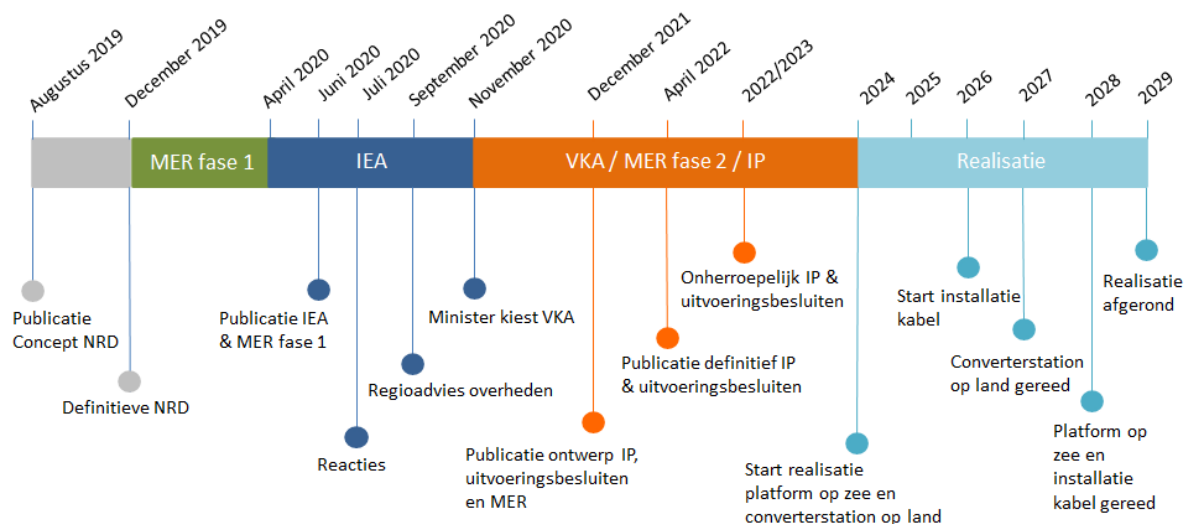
Augustus 2019
December 2019
April 2020
Juni 2020
Juli 2020
September 2020
November 2020
December 2021
April 2022
2022/2023
2024
2025
2026
2027
2028
2029

MER fase 1
IEA
VKA / MER fase 2 / IP
Realisatie

Publicatie Concept NRD
Definitieve NRD
Publicatie IEA & MER fase 1
Reacties
Regioadvies overheden
Minister kiest VKA
Publicatie ontwerp IP, uitvoeringsbesluiten en MER
Publicatie definitief IP & uitvoeringsbesluiten
Onherroepelijk IP & uitvoeringsbesluiten
Start realisatie platform op zee en converterstation op land
Start installatie kabel
Converterstation op land gereed
Platform op zee en installatie kabel gereed
Realisatie afgerond